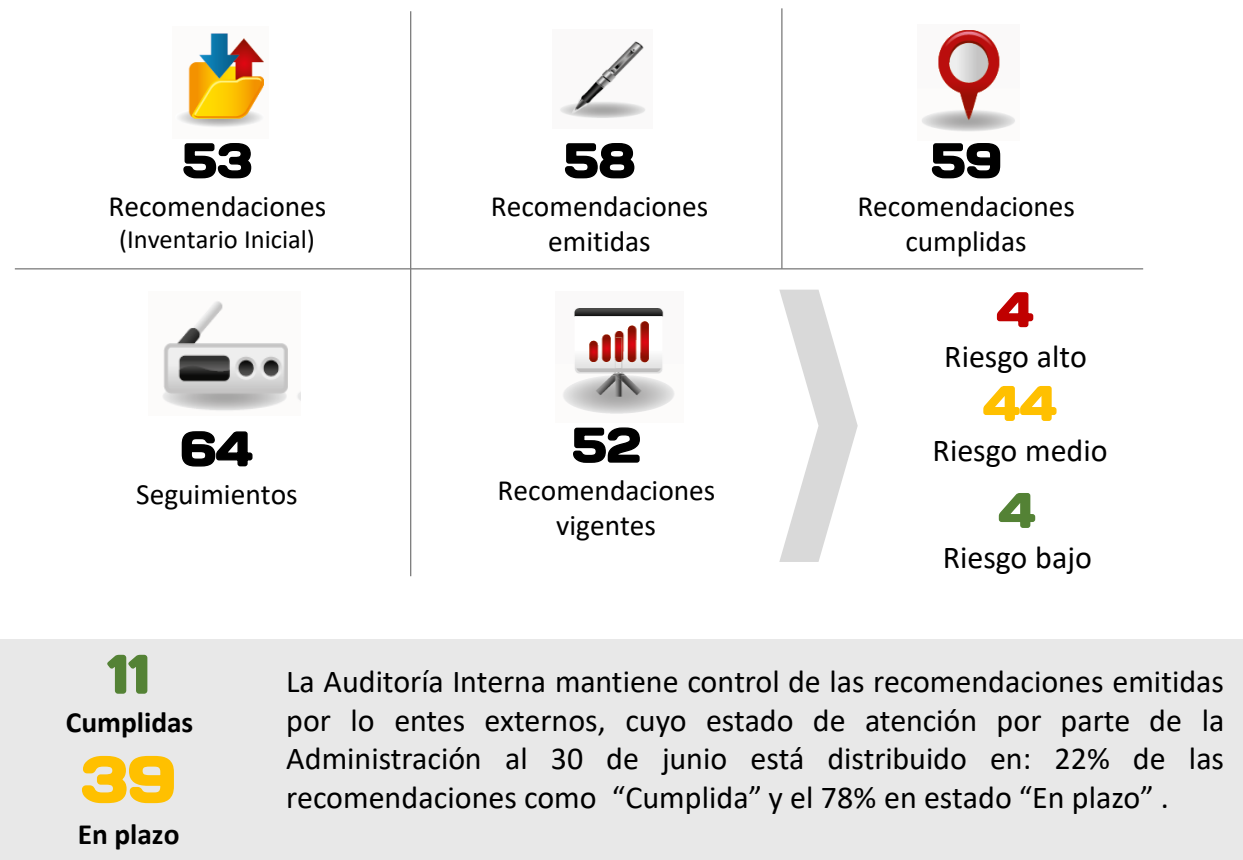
53
Recomendaciones
(Inventario Inicial)

58
Recomendaciones emitidas

59
Recomendaciones cumplidas

64
Seguimientos

52
Recomendaciones vigentes

4
Riesgo alto

44
Riesgo medio

4
Riesgo bajo

11
Cumplidas

39
En plazo

La Auditoría Interna mantiene control de las recomendaciones emitidas por lo entes externos, cuyo estado de atención por parte de la Administración al 30 de junio está distribuido en: 22% de las recomendaciones como “Cumplida” y el 78% en estado “En plazo” .